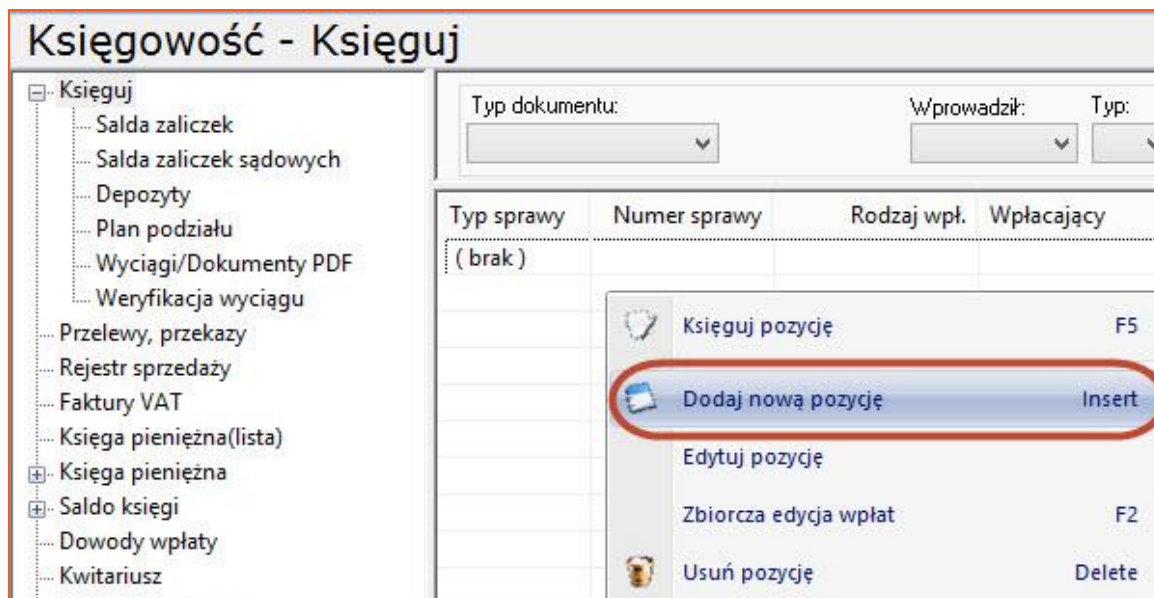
Księgowość - Księguj

Księguj
Salda zaliczek
Salda zaliczek sądowych
Depozyty
Plan podziału
Wyciągi/Dokumenty PDF
Weryfikacja wyciągu
Przelewy, przekazy
Rejestr sprzedaży
Faktury VAT
Księga pieniężna(lista)
Księga pieniężna
Saldo księgi
Dowody wpłaty
Kwitariusz

Typ dokumentu:
Wprowadził:
Typ:

| Typ sprawy | Numer sprawy | Rodzaj wpł. | Wpłacający |
|---|---|---|---|
| ( brak ) | | | |

Księguj pozycję F5
Dodaj nową pozycję Insert
Edytuj pozycję
Zbiorcza edycja wpłat F2
Usuń pozycję Delete